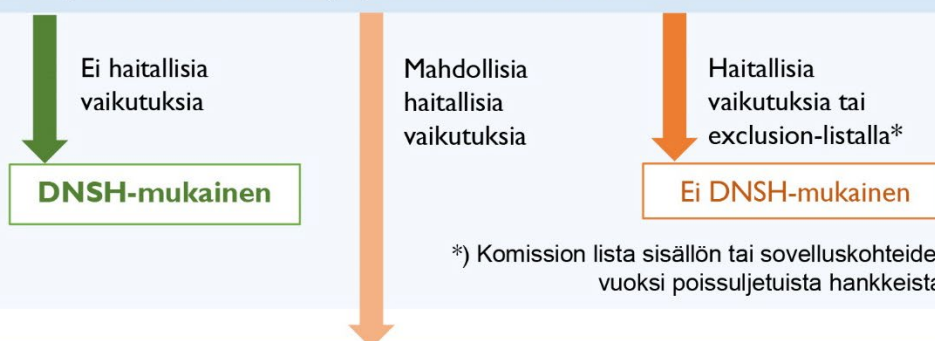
Ei haitallisia vaikutuksia

DNSH-mukainen

Mahdollisia haitallisia vaikutuksia

Haitallisia vaikutuksia tai exclusion-listalla*

Ei DNSH-mukainen

*) Komission lista sisällön tai sovelluskohteide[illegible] vuoksi poissuljetuista hankkeista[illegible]